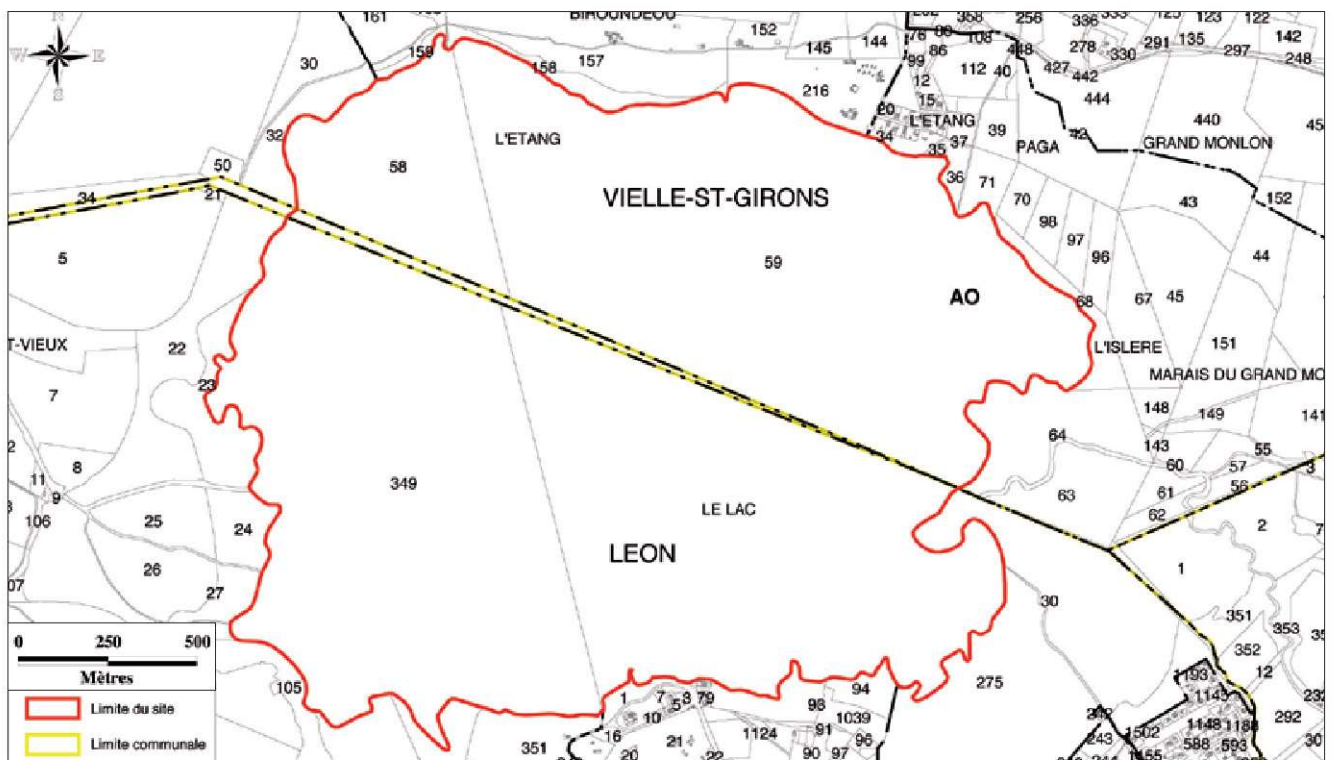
N
W E
S

161
BIROUNDEOU
152
145 144
76 86 108 358 256 336 333 123 123 122
142
30
158 157
99 86 112 40 448 278 427 442 330 291 135 297 248
216
12
15
444
20
L'ETANG
34
35 37 39
PAGA
42
440
GRAND MONLON
45
32
L'ETANG
58
50
34
21
VIELLE-ST-GIRONS
36 71
70
98
97
96
43
152
44
5
59
AO
68
67 45
T-VIEUX
22
L'ISLERE
151
MARAIS DU GRAND MO
23
7
148 149
141
64
143
55
2
11
8
60
57
56
3
9
349
63
61
106
25
24
LE LAC
62
2
LEON
1
26
07
27
30
351
353
352
0 250 500
Mètres
12
193
232
Limite du site
105
1
7 8 79
94
275
1143
5
98
1039
10
292
Limite communale
16
1124
91
96
242
243
1502
1148 1180
588 593
30
351
20
21
22
90 97